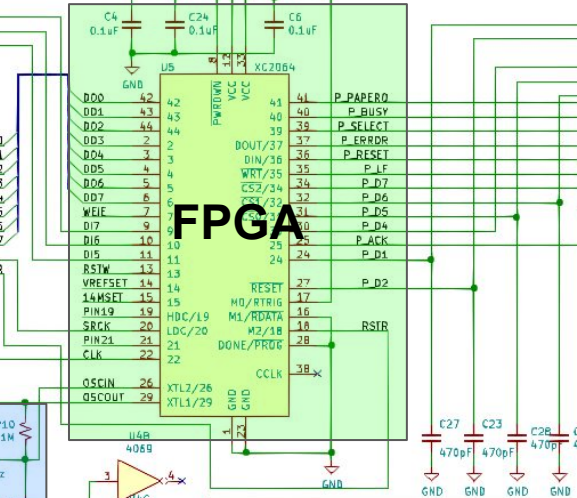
C4
0.1uF

C24
0.1uF

C6
0.1uF

GND

U5

XC2064

PWRDWN
VCC
VCC

8
12
33

DD0 42 42
DD1 43 43
DD2 44 44
DD3 2 2
DD4 3 3
DD5 4 4
DD6 5 5
DD7 6 6
WEIE 7 7
DI7 8 8
DI6 9 10
DI5 11 11
RSTW 13 13
VREFSET 14 14
14MSET 15 15
PIN19 19 HDC/19
SRCK 20 LDC/20
PIN21 21 21
CLK 22 22
OSCIN 26 XTL2/26
OSCOUT 29 XTL1/29

41 41 P_PAPERO
40 40 P_BUSY
39 39 P_SELECT
DOUT/37 37 P_ERROR
DIN/36 36 P_RESET
WRT/35 35 P_LF
CS2/34 34 P_D7
CS1/32 32 P_D6
31 P_D5
30 P_D4
25 25 P_ACK
24 24 P_D1
RESET 27 P_D2
M0/RTRIG 17
M1/RDATA 16
M2/18 18 RSTR
DONE/PROG 28
CCLK 38

GND
GND

1
23

FPGA

U4B
4069

3
4

C27
470pF

C23
470pF

C28
470p

C

GND
GND
GND
GND
GND
GND

10
1M